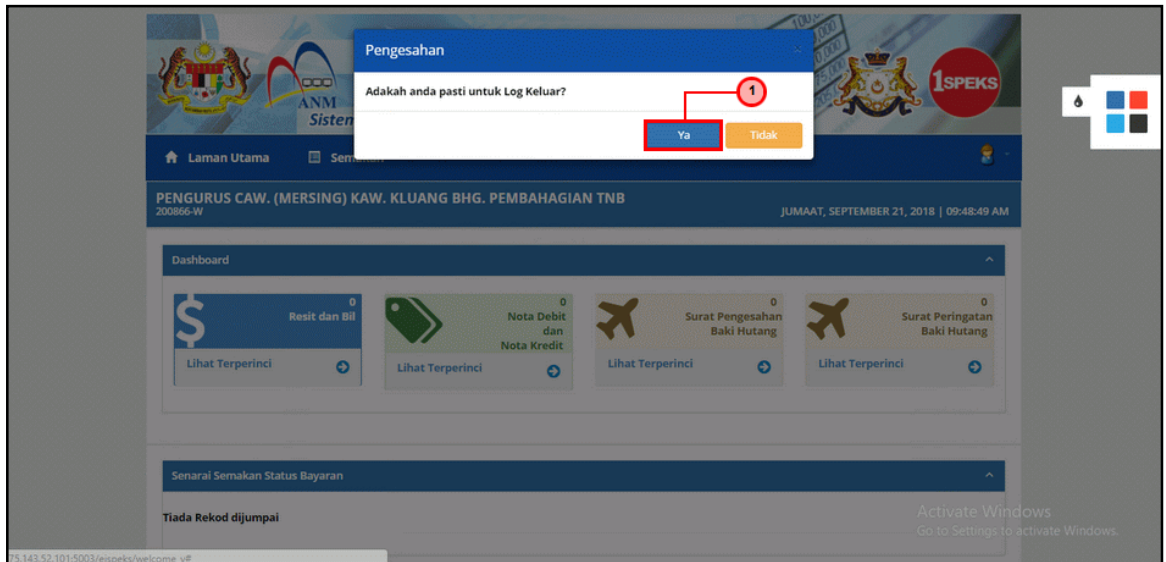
ANM
Sistem

1SPEKS

Pengesahan

Adakah anda pasti untuk Log Keluar?

1

Ya

Tidak

Laman Utama

Sem

PENGURUS CAW. (MERSING) KAW. KLUANG BHG. PEMBAHAGIAN TNB
200866-W

JUMAAT, SEPTEMBER 21, 2018 | 09:48:49 AM

Dashboard

0
Resit dan Bil
Lihat Terperinci

0
Nota Debit dan Nota Kredit
Lihat Terperinci

0
Surat Pengesahan Baki Hutang
Lihat Terperinci

0
Surat Peringatan Baki Hutang
Lihat Terperinci

Senarai Semakan Status Bayaran

Tiada Rekod dijumpai

Activate Windows
Go to Settings to activate Windows.

75.143.52.101:5003/eispeks/welcome.v#